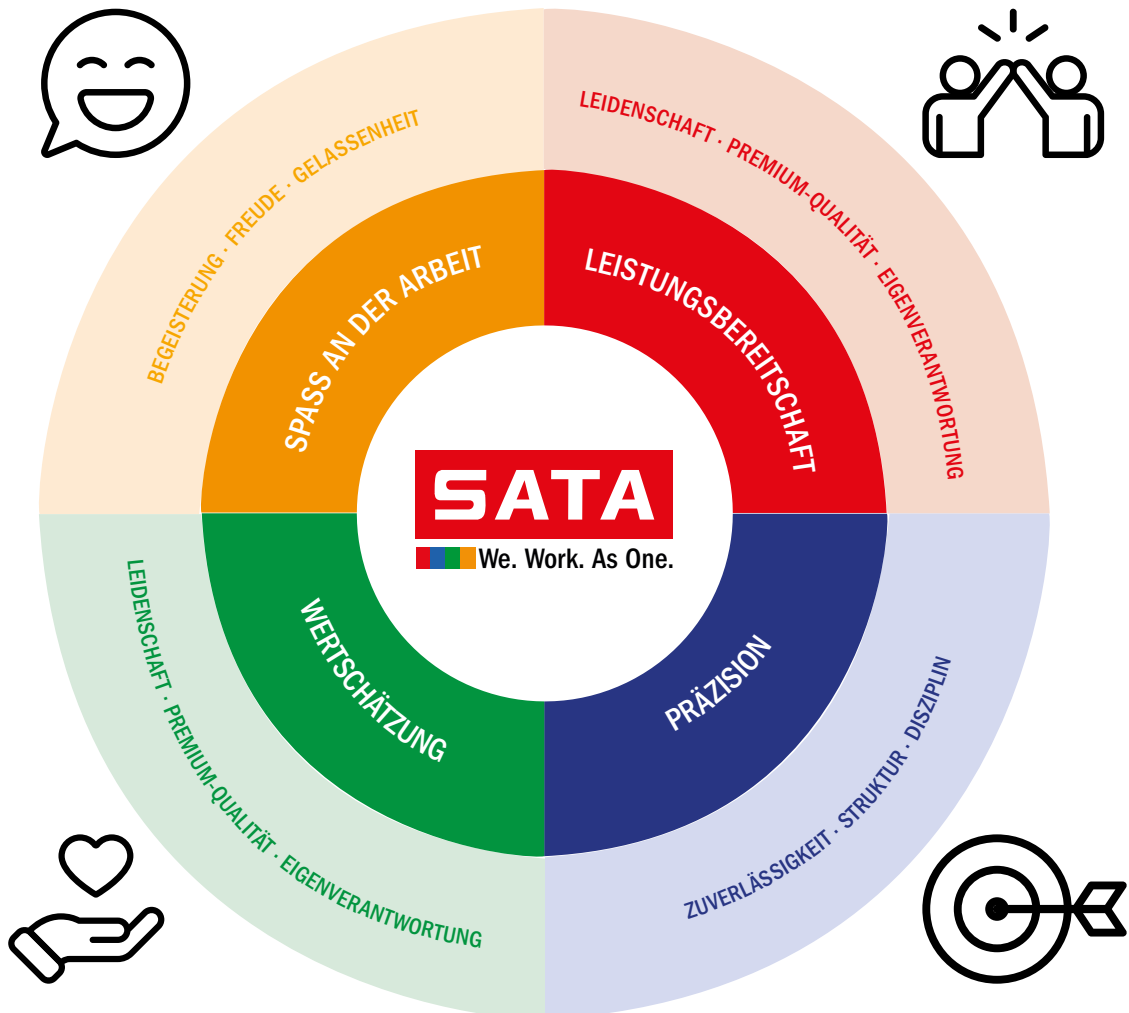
BEGEISTERUNG · FREUDE · GELASSENHEIT

SPASS AN DER ARBEIT

LEIDENSCHAFT · PREMIUM-QUALITÄT · EIGENVERANTWORTUNG

LEISTUNGSBEREITSCHAFT

SATA

We. Work. As One.

LEIDENSCHAFT · PREMIUM-QUALITÄT · EIGENVERANTWORTUNG

WERTSCHÄTZUNG

PRÄZISION

ZUVERLÄSSIGKEIT · STRUKTUR · DISZIPLIN